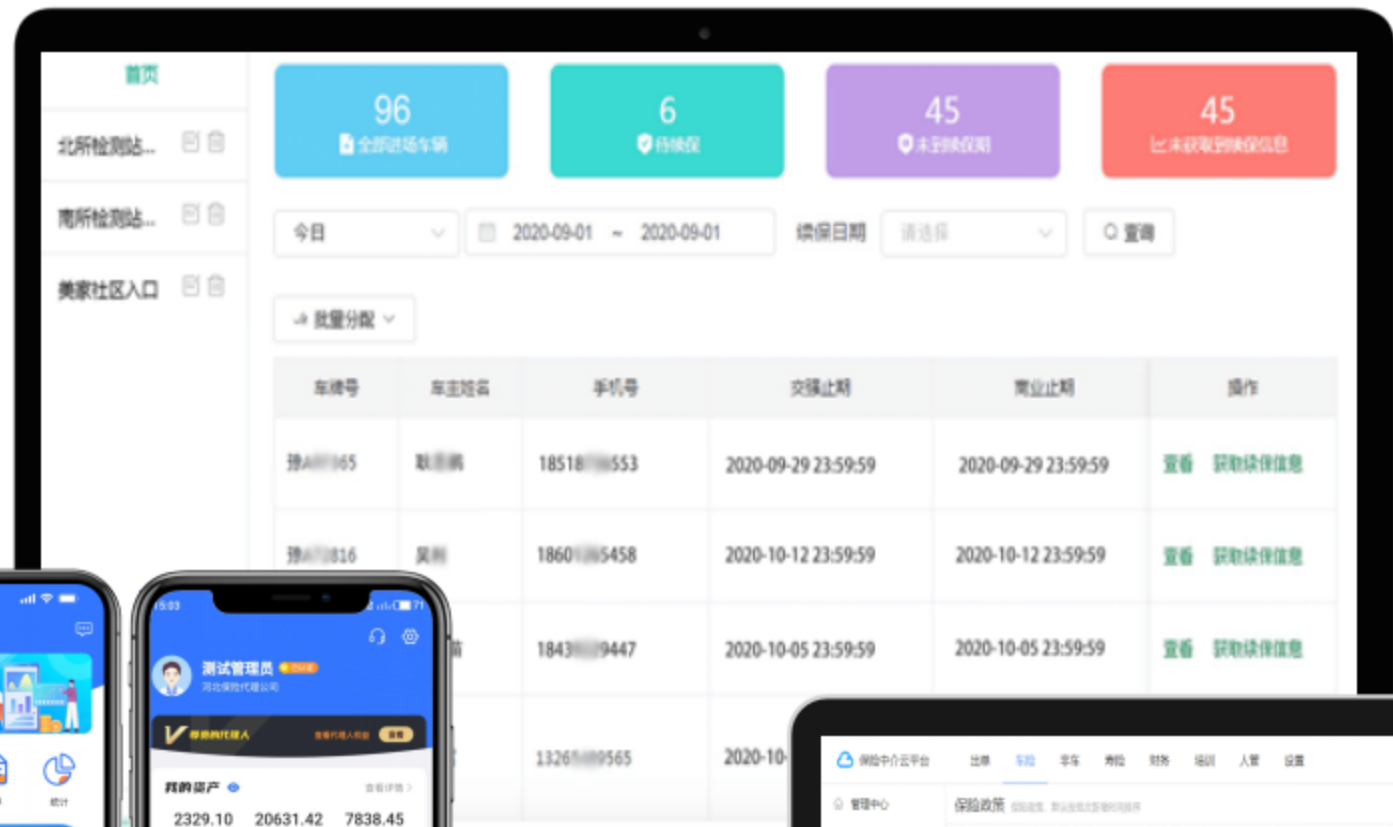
首页

北所检测站...

南所检测站...

美家社区入口

96
全部进场车辆

6
待续保

45
未到续保期

45
未获取到续保信息

今日

2020-09-01 ~ 2020-09-01

续保日期

请选择

查询

批量分配

| 车牌号 | 车主姓名 | 手机号 | 交强止期 | 商业止期 | 操作 |
|---|---|---|---|---|---|
| 豫A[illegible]65 | 耿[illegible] | 18518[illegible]553 | 2020-09-29 23:59:59 | 2020-09-29 23:59:59 | 查看 获取续保信息 |
| 豫A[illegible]816 | 吴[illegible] | 1860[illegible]5458 | 2020-10-12 23:59:59 | 2020-10-12 23:59:59 | 查看 获取续保信息 |
| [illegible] | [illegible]苗 | 1843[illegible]9447 | 2020-10-05 23:59:59 | 2020-10-05 23:59:59 | 查看 获取续保信息 |
| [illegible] | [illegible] | 13265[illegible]9565 | 2020-10-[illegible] | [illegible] | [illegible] |

统计

15:03

测试管理员
河北保险代理公司

尊贵代理人

我的资产
查看详情

2329.10 20631.42 7838.45

保险中介云平台
出单 车险 非车 寿险 财务 培训 人管 设置

管理中心

保险政策